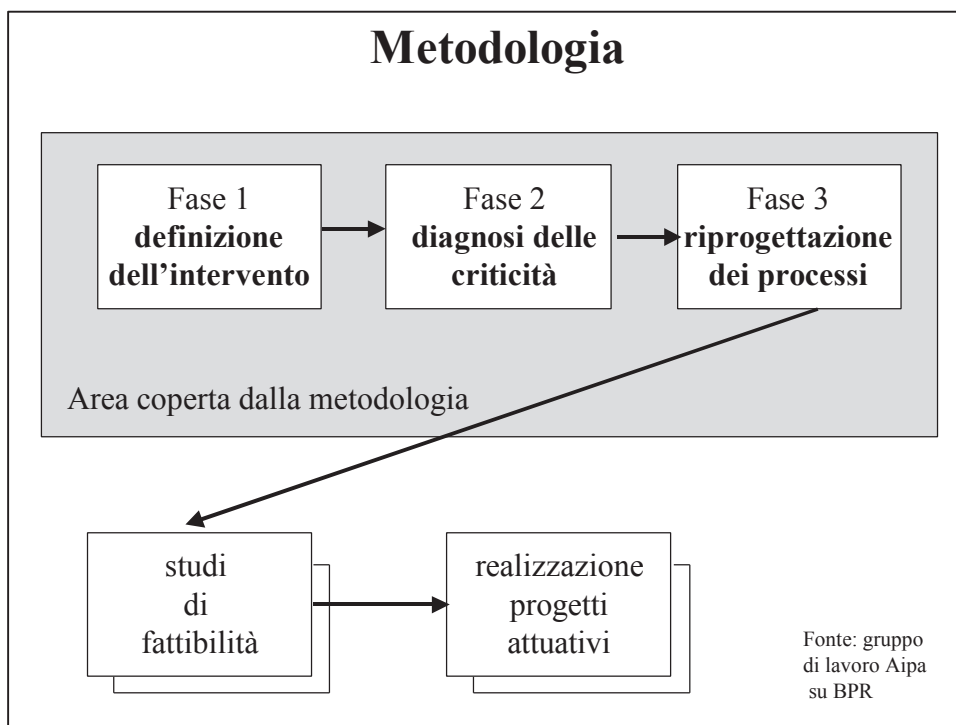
Metodologia

Fase 1
definizione dell’intervento

Fase 2
diagnosi delle criticità

Fase 3
riprogettazione dei processi

Area coperta dalla metodologia

studi di fattibilità

realizzazione progetti attuativi

Fonte: gruppo di lavoro Aipa su BPR